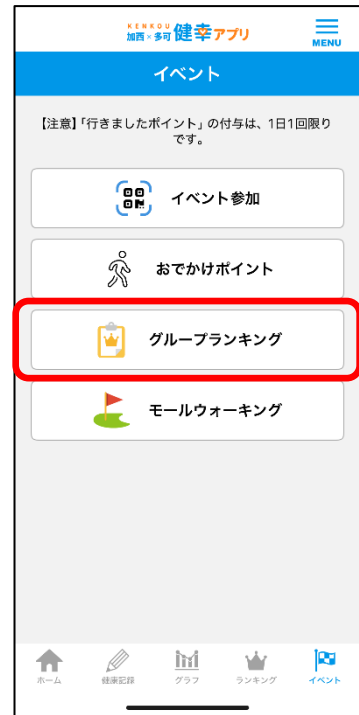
KENKOU
加西×多可 健幸アプリ
MENU

イベント

【注意】「行きましたポイント」の付与は、1日1回限りです。

イベント参加

おでかけポイント

グループランキング

モールウォーキング

ホーム
健康記録
グラフ
ランキング
イベント